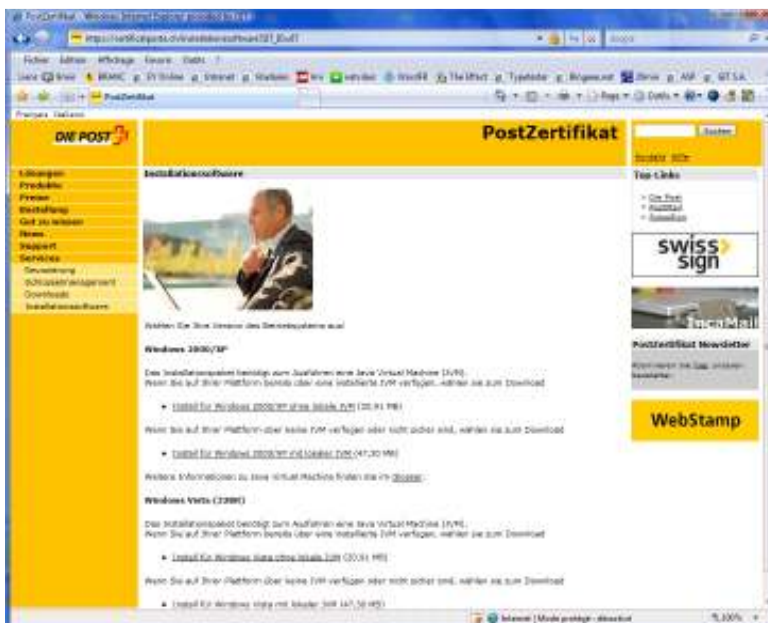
PostZertifikat - Windows Internet Explorer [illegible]

https://zertifikat.post.ch/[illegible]

Fichier Edition Affichage Favoris Outils ?

PostZertifikat

Français Italiano

DIE POST

PostZertifikat

Suchen

Lösungen
Produkte
Preise
Bestellung
Gut zu wissen
News
Support
Services
Verwaltung
Schlüsselmanagement
Downloads
Installationssoftware

Installationssoftware

Wählen Sie Ihre Version des Betriebssystems aus:

Windows 2000/XP

Das Installationspaket benötigt zum Ausführen eine Java Virtual Machine (JVM). Wenn Sie auf Ihrer Plattform bereits über eine installierte JVM verfügen, wählen sie zum Download

• Install für Windows 2000/XP ohne lokale JVM (20.91 MB)

Wenn Sie auf Ihrer Plattform über keine JVM verfügen oder nicht sicher sind, wählen sie zum Download

• Install für Windows 2000/XP mit lokaler JVM (47.30 MB)

Weitere Informationen zu Java Virtual Machine finden sie im Glossar.

Windows Vista (2000)

Das Installationspaket benötigt zum Ausführen eine Java Virtual Machine (JVM). Wenn Sie auf Ihrer Plattform bereits über eine installierte JVM verfügen, wählen sie zum Download

• Install für Windows Vista ohne lokale JVM (20.91 MB)

Wenn Sie auf Ihrer Plattform über keine JVM verfügen oder nicht sicher sind, wählen sie zum Download

• Install für Windows Vista mit lokaler JVM (47.30 MB)

Top Links

• Die Post
• PostMail
• PostFinance

swiss sign

IncaMail

PostZertifikat Newsletter

WebStamp

Internet | Mode protégé : désactivé

100%